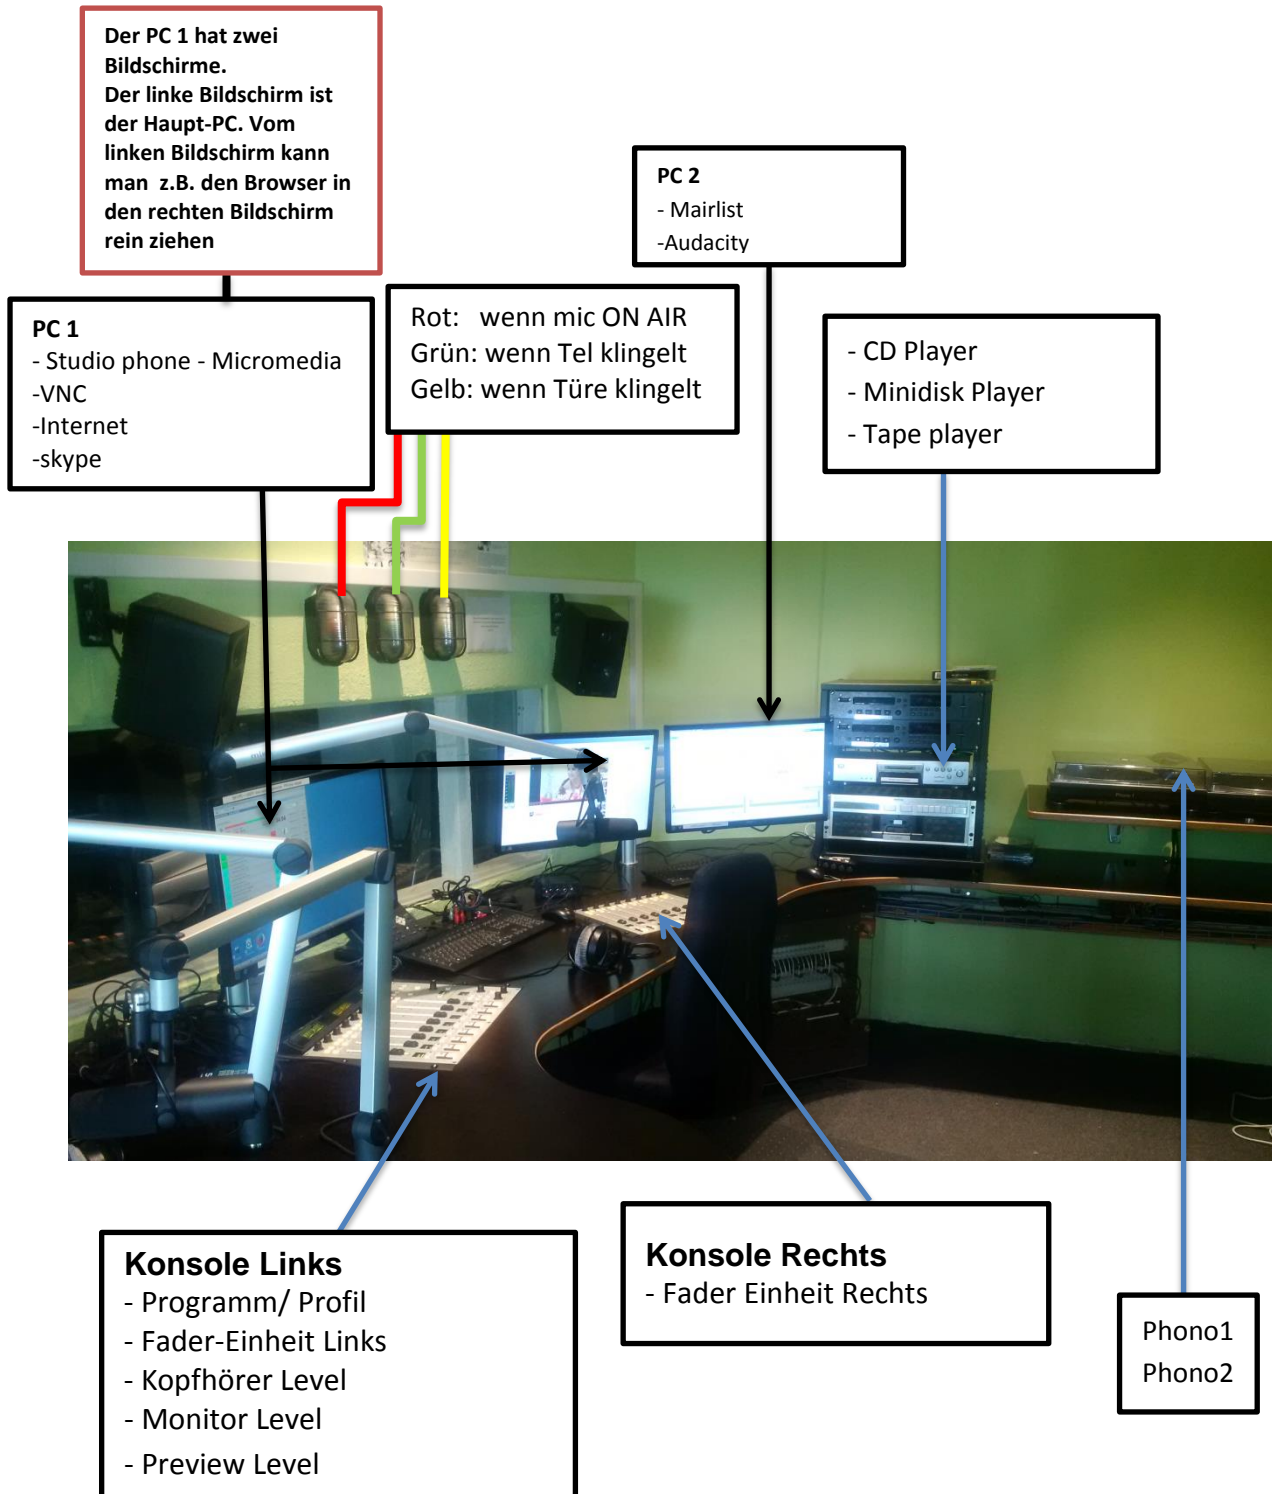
Der PC 1 hat zwei Bildschirme.
Der linke Bildschirm ist der Haupt-PC. Vom linken Bildschirm kann man z.B. den Browser in den rechten Bildschirm rein ziehen

PC 2
- Mairlist
-Audacity

PC 1
- Studio phone - Micromedia
-VNC
-Internet
-skype

Rot: wenn mic ON AIR
Grün: wenn Tel klingelt
Gelb: wenn Türe klingelt

- CD Player
- Minidisk Player
- Tape player

Konsole Links
- Programm/ Profil
- Fader-Einheit Links
- Kopfhörer Level
- Monitor Level
- Preview Level

Konsole Rechts
- Fader Einheit Rechts

Phono1
Phono2